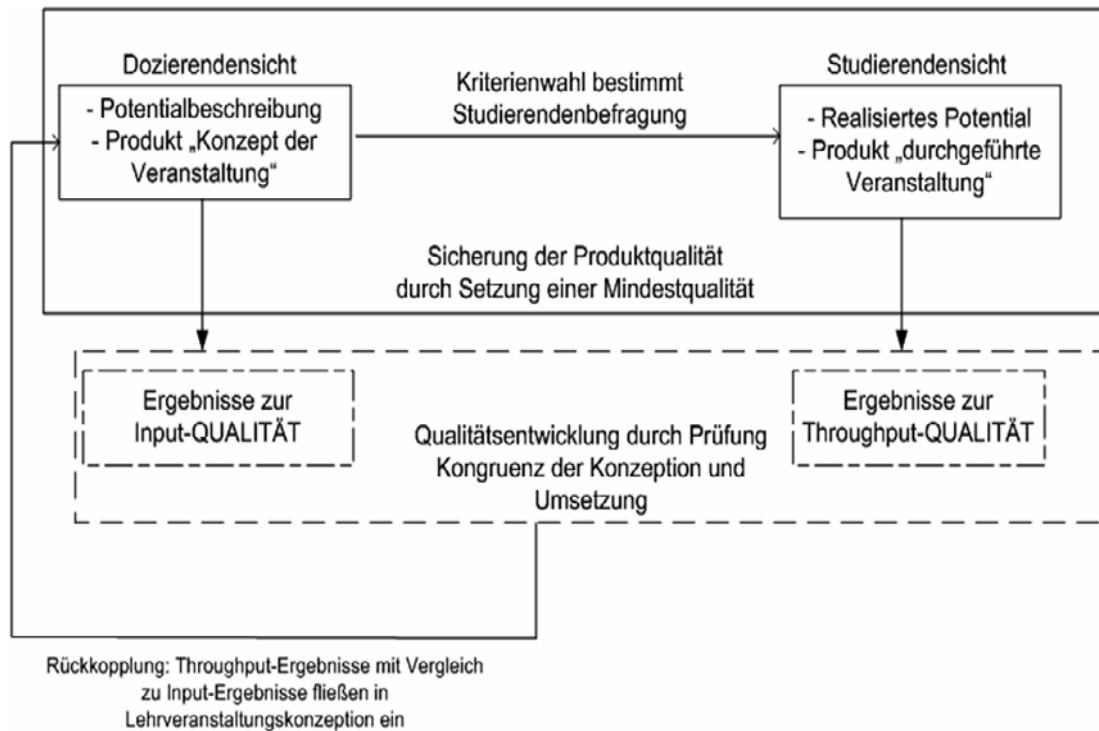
Dozierendensicht

- Potentialbeschreibung
- Produkt „Konzept der Veranstaltung“

Kriterienwahl bestimmt Studierendenbefragung

Studierendensicht

- Realisiertes Potential
- Produkt „durchgeführte Veranstaltung“

Sicherung der Produktqualität durch Setzung einer Mindestqualität

Ergebnisse zur Input-QUALITÄT

Qualitätsentwicklung durch Prüfung Kongruenz der Konzeption und Umsetzung

Ergebnisse zur Throughput-QUALITÄT

Rückkopplung: Throughput-Ergebnisse mit Vergleich zu Input-Ergebnisse fließen in Lehrveranstaltungskonzeption ein